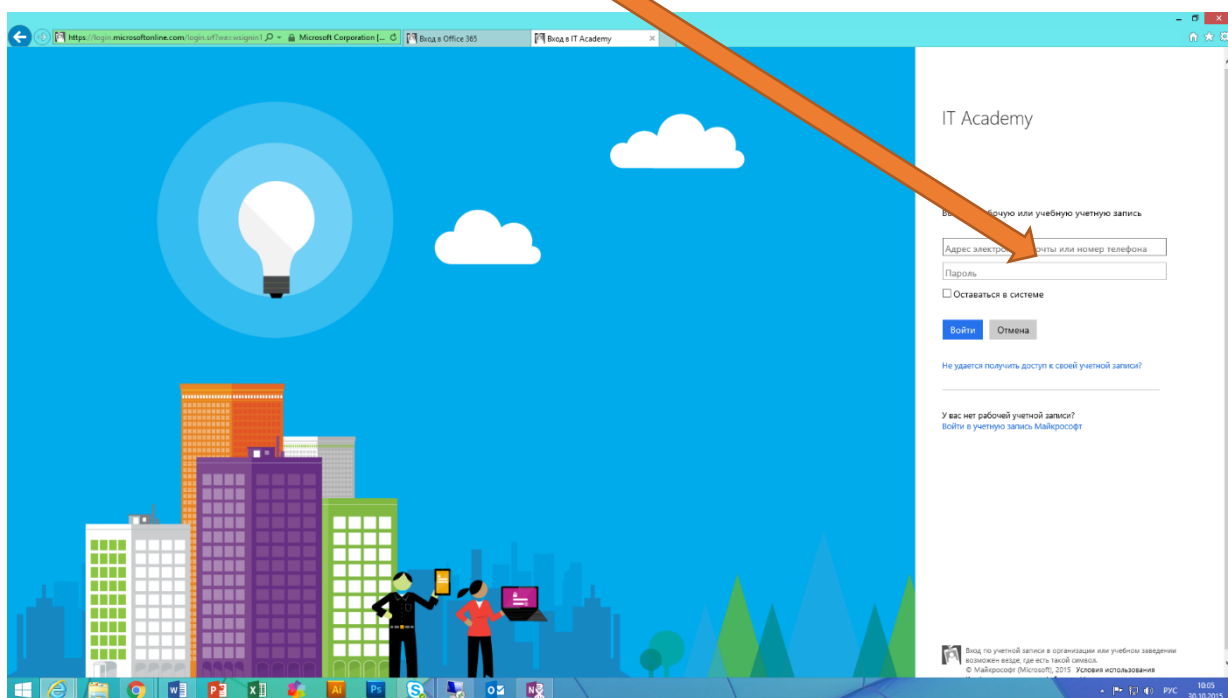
https://login.microsoftonline.com/login.srf?wa=wsignin1 Microsoft Corporation [... Вход в Office 365 Вход в IT Academy

IT Academy

В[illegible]бочую или учебную учетную запись

Адрес электро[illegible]очты или номер телефона

Пароль

Оставаться в системе

Войти Отмена

Не удается получить доступ к своей учетной записи?

У вас нет рабочей учетной записи?
Войти в учетную запись Майкрософт

Вход по учетной записи в организации или учебном заведении возможен везде, где есть такой символ.
© Майкрософт (Microsoft), 2015 Условия использования

РУС 10:05 30.10.2015